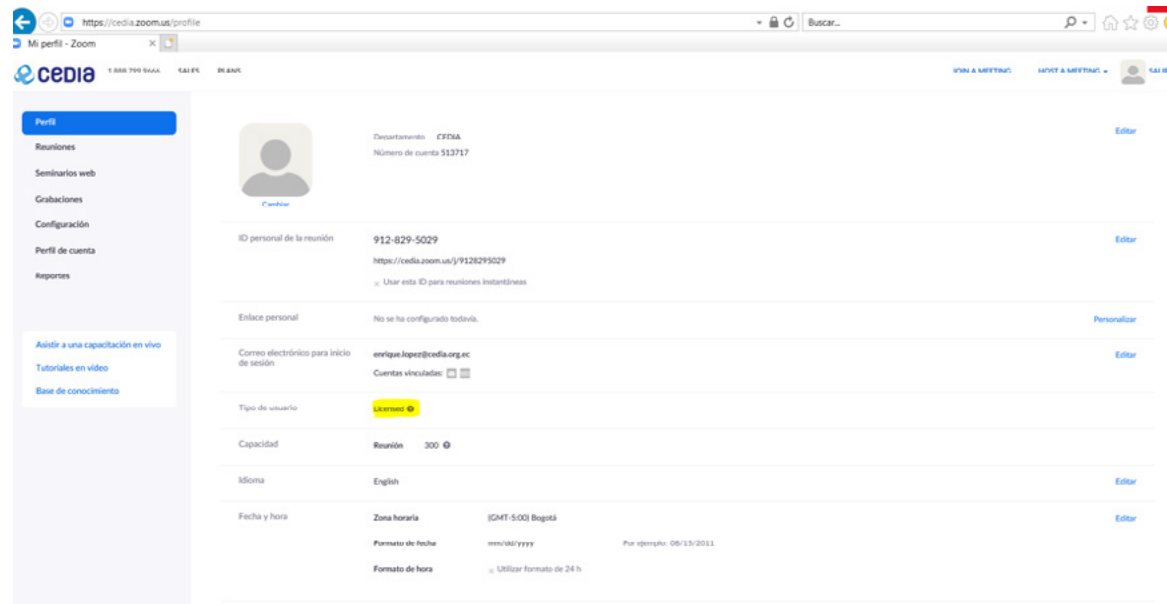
https://cedia.zoom.us/profile

Buscar...

Mi perfil - Zoom

cedia 1.888.799.9666 SALES PLANS

JOIN A MEETING HOST A MEETING SALIR

Perfil
Reuniones
Seminarios web
Grabaciones
Configuración
Perfil de cuenta
Reportes

Asistir a una capacitación en vivo
Tutoriales en video
Base de conocimiento

Cambiar

Departamento CEDIA
Número de cuenta 513717

Editar

ID personal de la reunión
912-829-5029
https://cedia.zoom.us/j/9128295029
Usar esta ID para reuniones instantáneas
Editar

Enlace personal
No se ha configurado todavía.
Personalizar

Correo electrónico para inicio de sesión
enrique.lopez@cedia.org.ec
Cuentas vinculadas:
Editar

Tipo de usuario
Licensed

Capacidad
Reunión 300

Idioma
English
Editar

Fecha y hora
Zona horaria (GMT-5:00) Bogotá
Formato de fecha mm/dd/yyyy Por ejemplo: 08/15/2011
Formato de hora Utilizar formato de 24 h
Editar